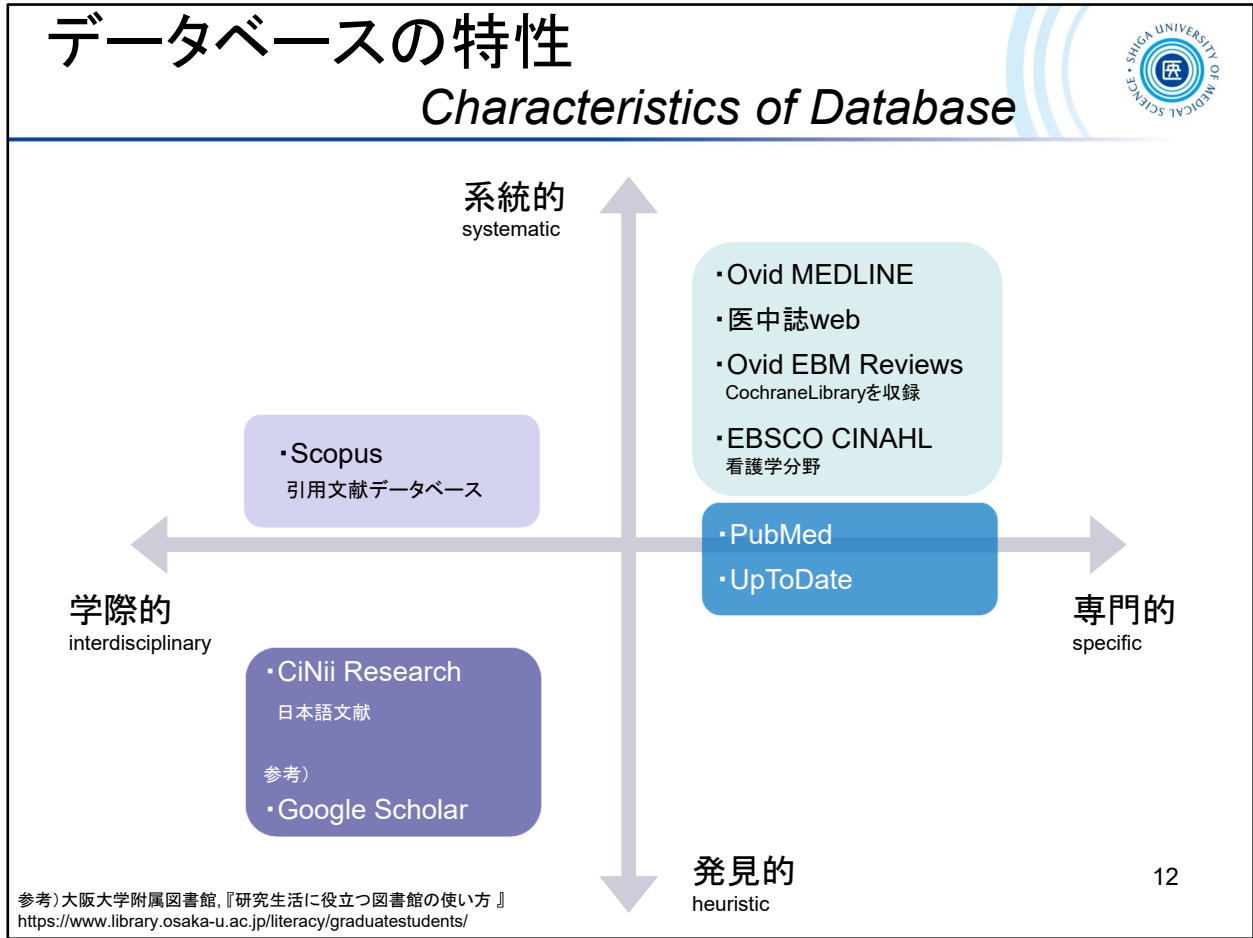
データベースの特性
Characteristics of Database

SHIGA UNIVERSITY OF MEDICAL SCIENCE
医

系統的
systematic

・Ovid MEDLINE
・医中誌web
・Ovid EBM Reviews
CochraneLibraryを収録
・EBSCO CINAHL
看護学分野

・Scopus
引用文献データベース

・PubMed
・UpToDate

学際的
interdisciplinary

専門的
specific

・CiNii Research
日本語文献

参考）
・Google Scholar

発見的
heuristic

12

参考）大阪大学附属図書館,『研究生活に役立つ図書館の使い方 』
https://www.library.osaka-u.ac.jp/literacy/graduatestudents/